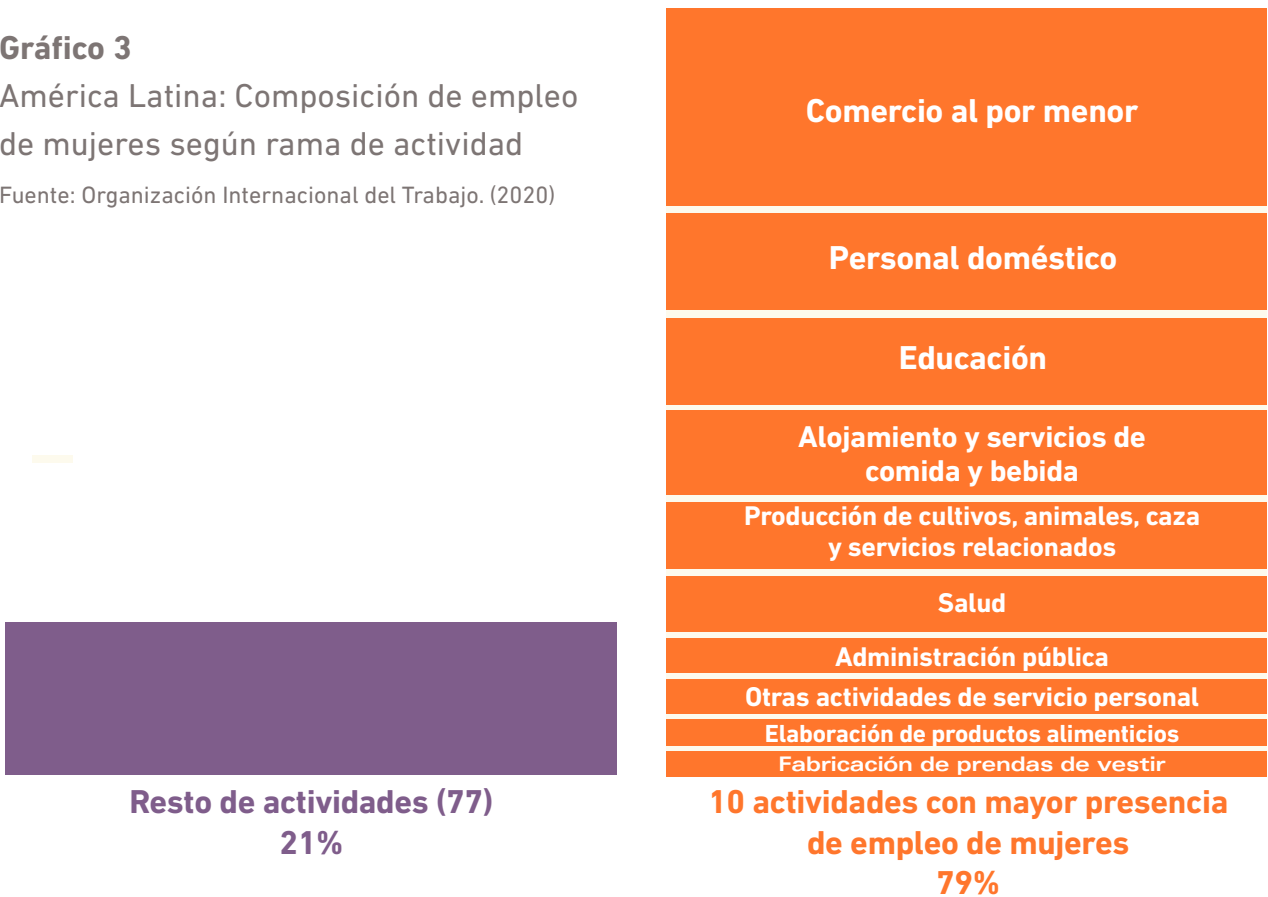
Gráfico 3

América Latina: Composición de empleo de mujeres según rama de actividad

Fuente: Organización Internacional del Trabajo. (2020)

Comercio al por menor

Personal doméstico

Educación

Alojamiento y servicios de comida y bebida

Producción de cultivos, animales, caza y servicios relacionados

Salud

Administración pública

Otras actividades de servicio personal

Elaboración de productos alimenticios

Fabricación de prendas de vestir

Resto de actividades (77)
21%

10 actividades con mayor presencia de empleo de mujeres
79%